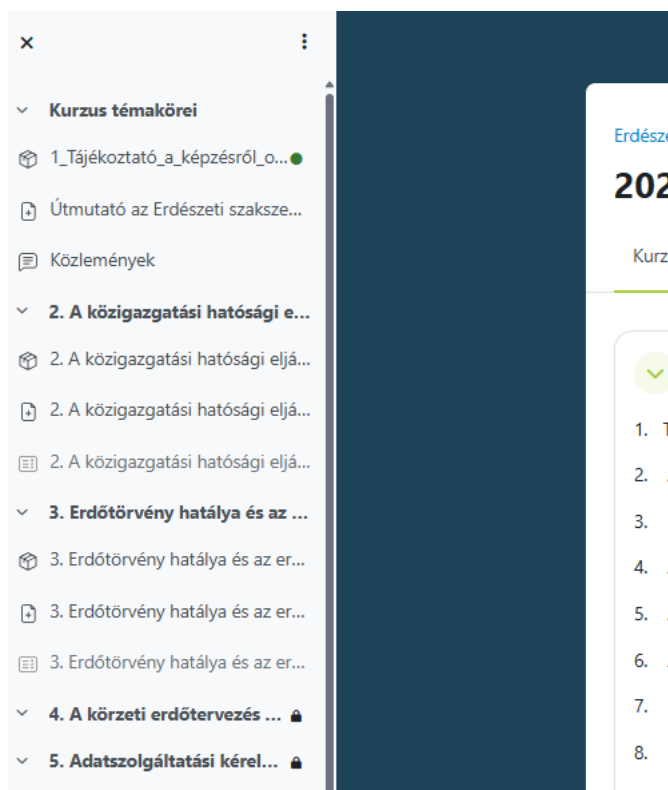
×

Kurzus témakörei

1_Tájékoztató_a_képzésről_o...

Útmutató az Erdészeti szaksze...

Közlemények

2. A közigazgatási hatósági e...

2. A közigazgatási hatósági eljá...

2. A közigazgatási hatósági eljá...

2. A közigazgatási hatósági eljá...

3. Erdőtörvény hatálya és az ...

3. Erdőtörvény hatálya és az er...

3. Erdőtörvény hatálya és az er...

3. Erdőtörvény hatálya és az er...

4. A körzeti erdőtervezés ...

5. Adatszolgáltatási kérel...

Erdész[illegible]

202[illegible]

Kurz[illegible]

1. T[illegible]
2.
3.
4.
5.
6.
7.
8.